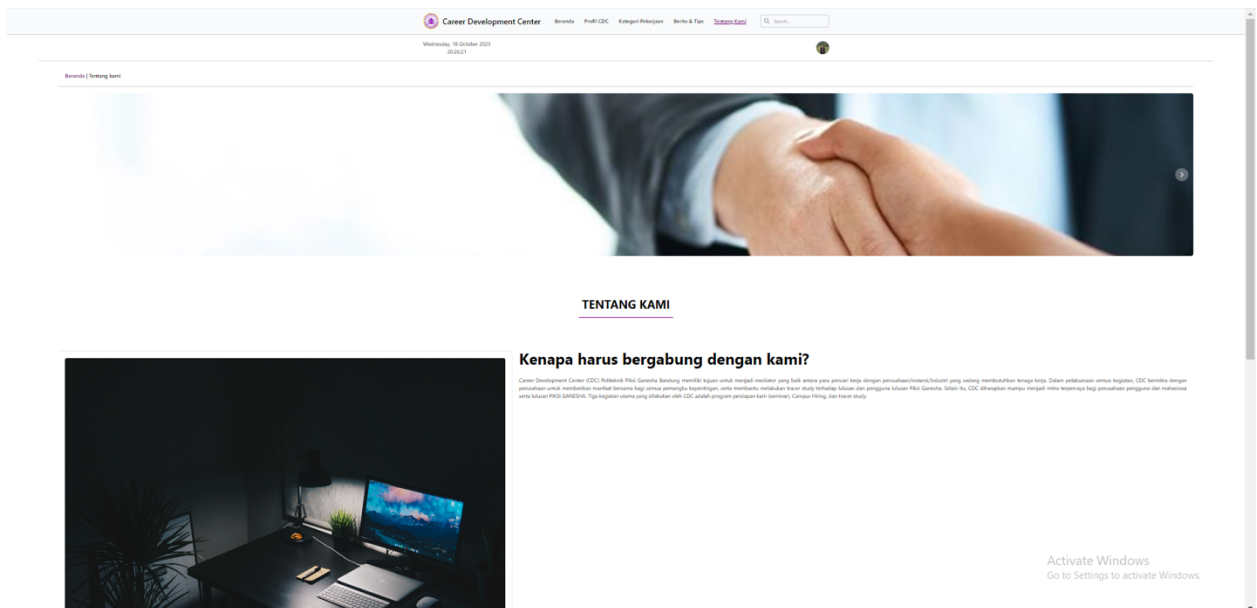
Career Development Center Beranda Profil CDC Kategori Pekerjaan Berita & Tips Tentang Kami Search...

Wednesday, 18 October 2023
20:26:21

Beranda | Tentang kami

TENTANG KAMI

Kenapa harus bergabung dengan kami?

Career Development Center (CDC) Politeknik Piksi Ganesha Bandung, memiliki tujuan untuk menjadi mediator yang baik antara para pencari kerja dengan perusahaan/instansi/industri yang sedang membutuhkan tenaga kerja. Dalam pelaksanaan semua kegiatan, CDC bermitra dengan perusahaan untuk memberikan manfaat bersama bagi semua pemangku kepentingan, serta membantu melakukan tracer study terhadap lulusan dan pengguna lulusan Piksi Ganesha. Selain itu, CDC diharapkan mampu menjadi mitra terpercaya bagi perusahaan pengguna dan mahasiswa serta lulusan PIKSI GANESHA. Tiga kegiatan utama yang dilakukan oleh CDC adalah program persiapan karir (seminar), Campus Hiring, dan tracer study.

Activate Windows
Go to Settings to activate Windows.